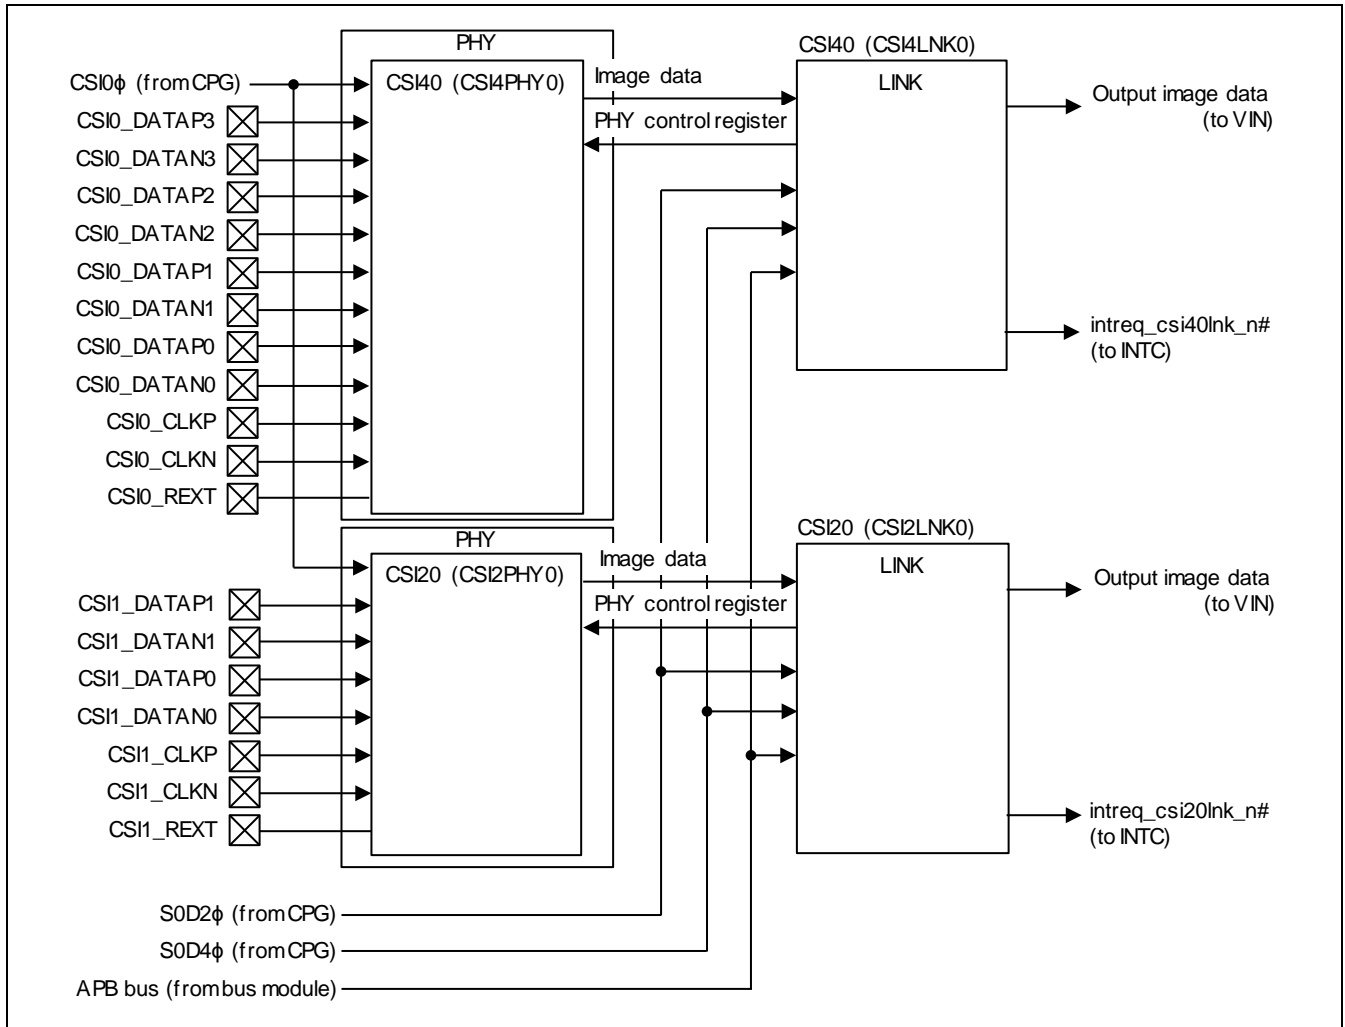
PHY

CSI0ϕ (from CPG)

CSI40 (CSI4PHY0)

Image data

CSI40 (CSI4LNK0)

LINK

Output image data (to VIN)

PHY control register

CSI0_DATAP3

CSI0_DATAN3

CSI0_DATAP2

CSI0_DATAN2

CSI0_DATAP1

CSI0_DATAN1

CSI0_DATAP0

CSI0_DATAN0

CSI0_CLKP

CSI0_CLKN

CSI0_REXT

intreq_csi40lnk_n# (to INTC)

PHY

CSI20 (CSI2PHY0)

Image data

CSI20 (CSI2LNK0)

LINK

Output image data (to VIN)

PHY control register

CSI1_DATAP1

CSI1_DATAN1

CSI1_DATAP0

CSI1_DATAN0

CSI1_CLKP

CSI1_CLKN

CSI1_REXT

intreq_csi20lnk_n# (to INTC)

S0D2ϕ (from CPG)

S0D4ϕ (from CPG)

APB bus (from bus module)